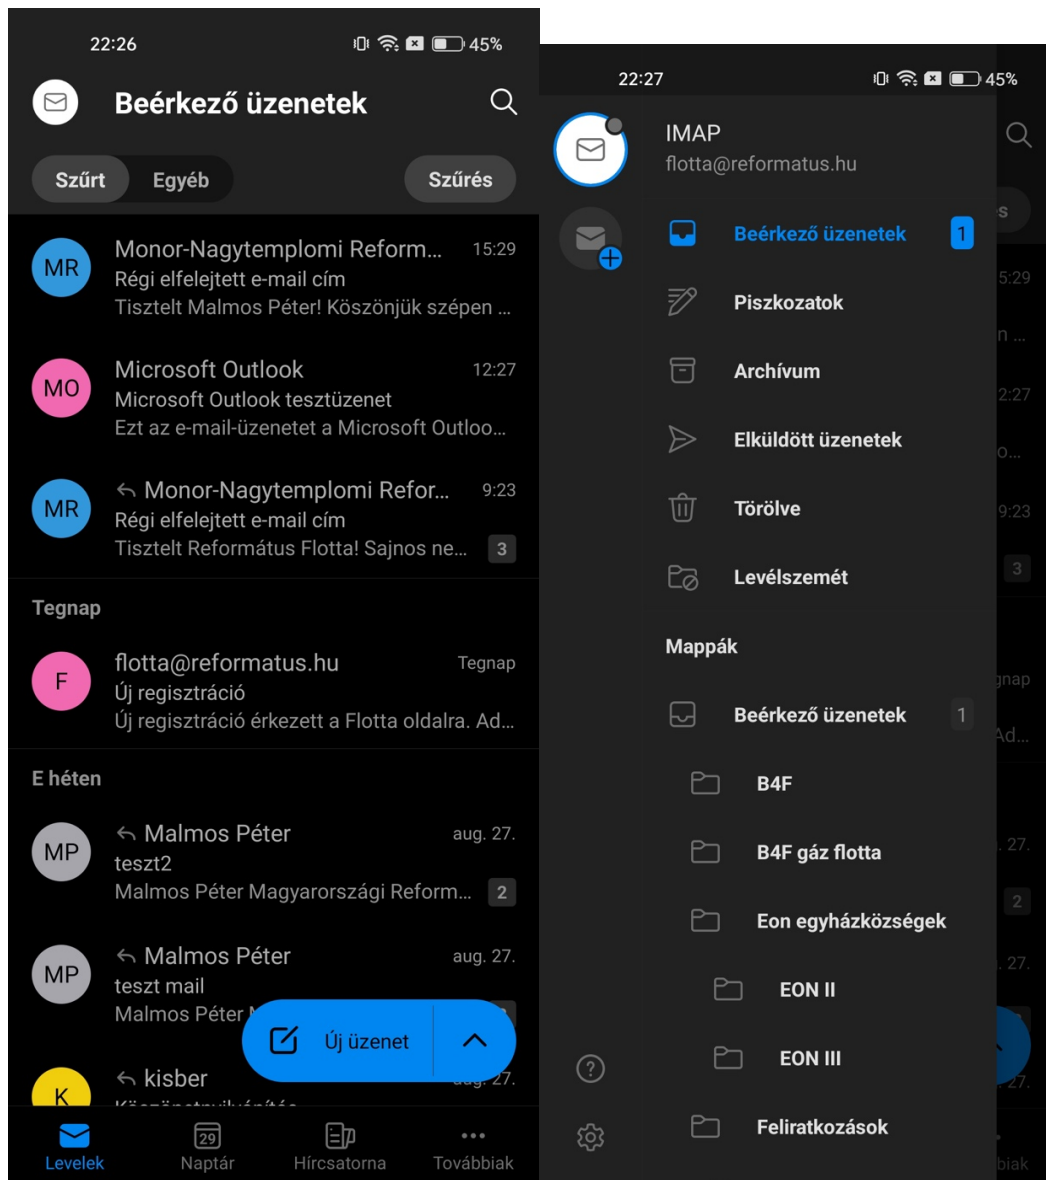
22:26 45%

Beérkező üzenetek

Szűrt Egyéb Szűrés

MR Monor-Nagytemplomi Reform... 15:29
Régi elfelejtett e-mail cím
Tisztelt Malmos Péter! Köszönjük szépen ...

MO Microsoft Outlook 12:27
Microsoft Outlook tesztüzenet
Ezt az e-mail-üzenetet a Microsoft Outloo...

MR Monor-Nagytemplomi Refor... 9:23
Régi elfelejtett e-mail cím
Tisztelt Református Flotta! Sajnos ne... 3

Tegnap

F flotta@reformatus.hu Tegnap
Új regisztráció
Új regisztráció érkezett a Flotta oldalra. Ad...

E héten

MP Malmos Péter aug. 27.
teszt2
Malmos Péter Magyarországi Reform... 2

MP Malmos Péter aug. 27.
teszt mail
Malmos Péter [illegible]

Új üzenet

K kisber aug. 27.
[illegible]

Levelek 29 Naptár Hírcsatorna Továbbiak

22:27 45%

IMAP
flotta@reformatus.hu

Beérkező üzenetek 1
Piszkozatok
Archívum
Elküldött üzenetek
Törölve
Levélszemét

Mappák

Beérkező üzenetek 1
B4F
B4F gáz flotta
Eon egyházközségek
EON II
EON III
Feliratkozások